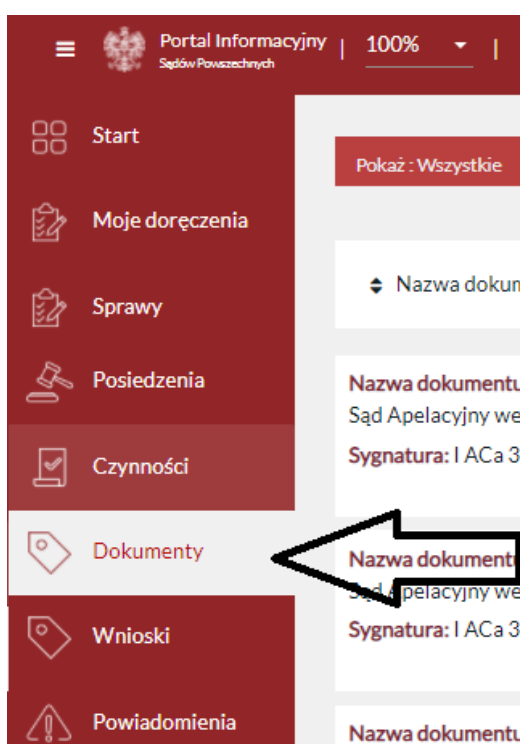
Portal Informacyjny
Sądów Powszechnych
100%

Start
Moje doręczenia
Sprawy
Posiedzenia
Czynności
Dokumenty
Wnioski
Powiadomienia

Pokaż : Wszystkie

Nazwa dokum

Nazwa dokumentu
Sąd Apelacyjny we
Sygnatura: I ACa 3

Nazwa dokumentu
Sąd Apelacyjny we
Sygnatura: I ACa 3

Nazwa dokumentu